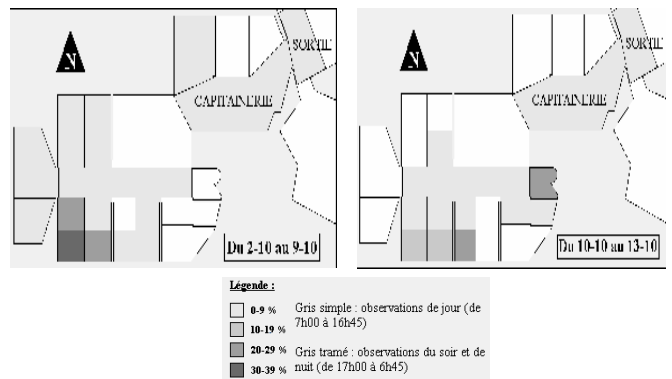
N

SORTIE

CAPITAINERIE

Du 2-10 au 9-10

N

SORTIE

CAPITAINERIE

Du 10-10 au 13-10

Légende :

0-9 %

10-19 %

20-29 %

30-39 %

Gris simple : observations de jour (de 7h00 à 16h45)

Gris tramé : observations du soir et de nuit (de 17h00 à 6h45)